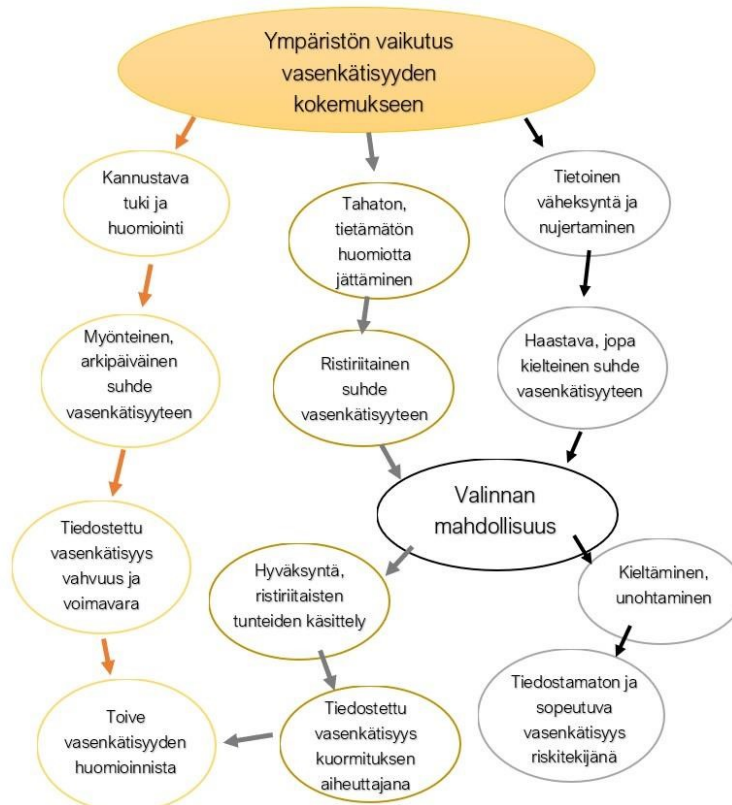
Ympäristön vaikutus vasenkätisyyden kokemukseen

Kannustava tuki ja huomiointi

Myönteinen, arkipäiväinen suhde vasenkätisyyteen

Tiedostettu vasenkätisyys vahvuus ja voimavara

Toive vasenkätisyyden huomioinnista

Tahaton, tietämätön huomiotta jättäminen

Ristiriitainen suhde vasenkätisyyteen

Tietoinen väheksyntä ja nujertaminen

Haastava, jopa kielteinen suhde vasenkätisyyteen

Valinnan mahdollisuus

Hyväksyntä, ristiriitaisten tunteiden käsittely

Tiedostettu vasenkätisyys kuormituksen aiheuttajana

Kieltäminen, unohtaminen

Tiedostamaton ja sopeutuva vasenkätisyys riskitekijänä